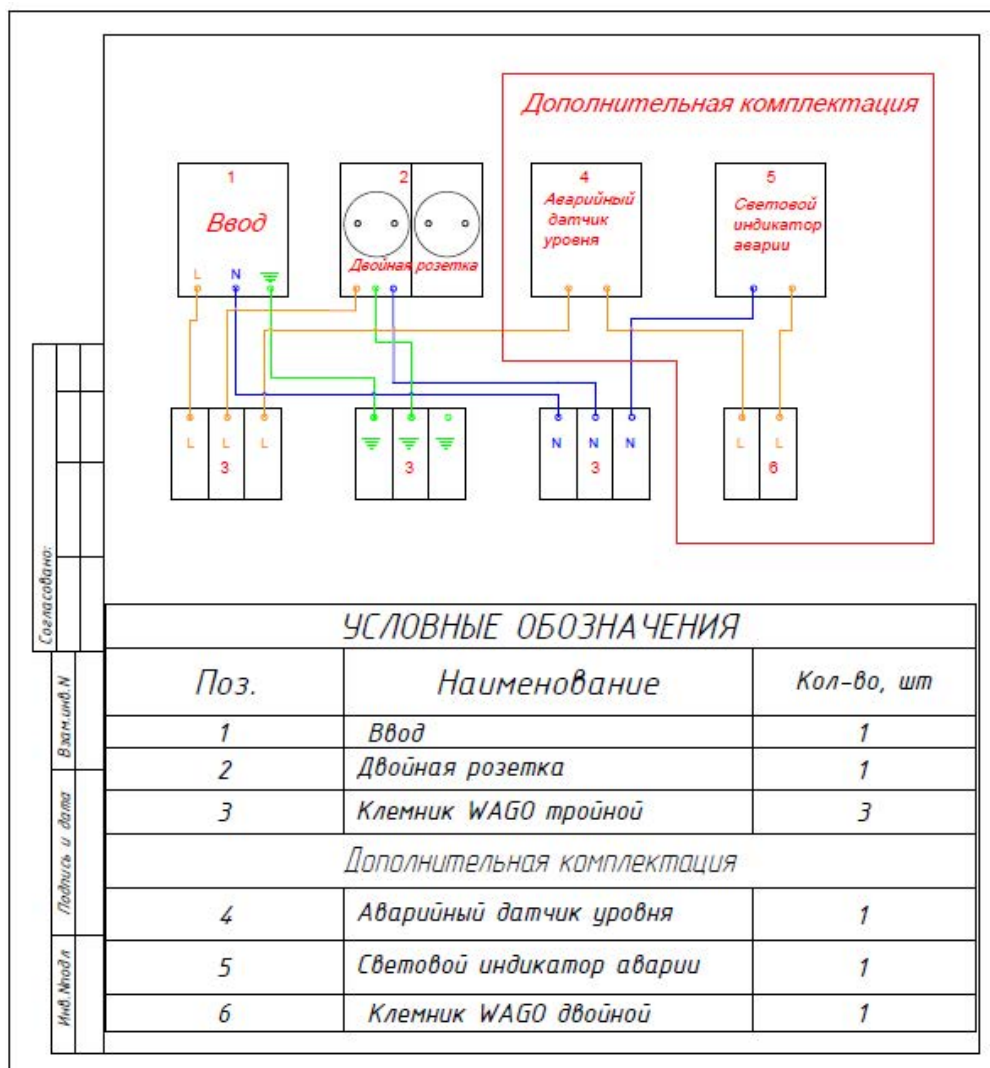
Дополнительная комплектация

1
Ввод
L N

2
Двойная розетка

4
Аварийный датчик уровня

5
Световой индикатор аварии

L L L
3

3

N N N
3

L L
6

Согласовано:

Взам.инв.N

Подпись и дата

Инв.Nподл

УСЛОВНЫЕ ОБОЗНАЧЕНИЯ

| Поз. | Наименование | Кол-во, шт |
|---|---|---|
| 1 | Ввод | 1 |
| 2 | Двойная розетка | 1 |
| 3 | Клемник WAGO тройной | 3 |
| | Дополнительная комплектация | |
| 4 | Аварийный датчик уровня | 1 |
| 5 | Световой индикатор аварии | 1 |
| 6 | Клемник WAGO двойной | 1 |